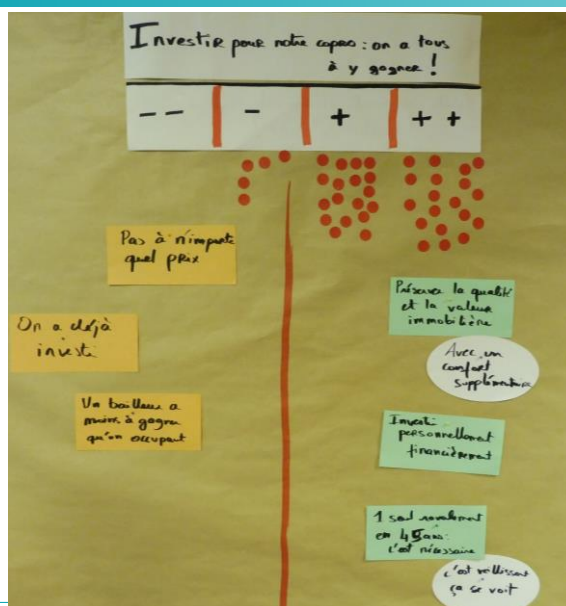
Investir pour notre copro : on a tous à y gagner !

| -- | - | + | ++ |
|---|---|---|---|

Pas à n'importe quel prix

On a déjà investi

Un bailleur a moins à gagner qu'un occupant

Préserver la qualité et la valeur immobilière

Avec un confort supplémentaire

Investi : personnellement financièrement

1 seul ravalement en 45 ans : c'est nécessaire

C'est vieillissant ça se voit